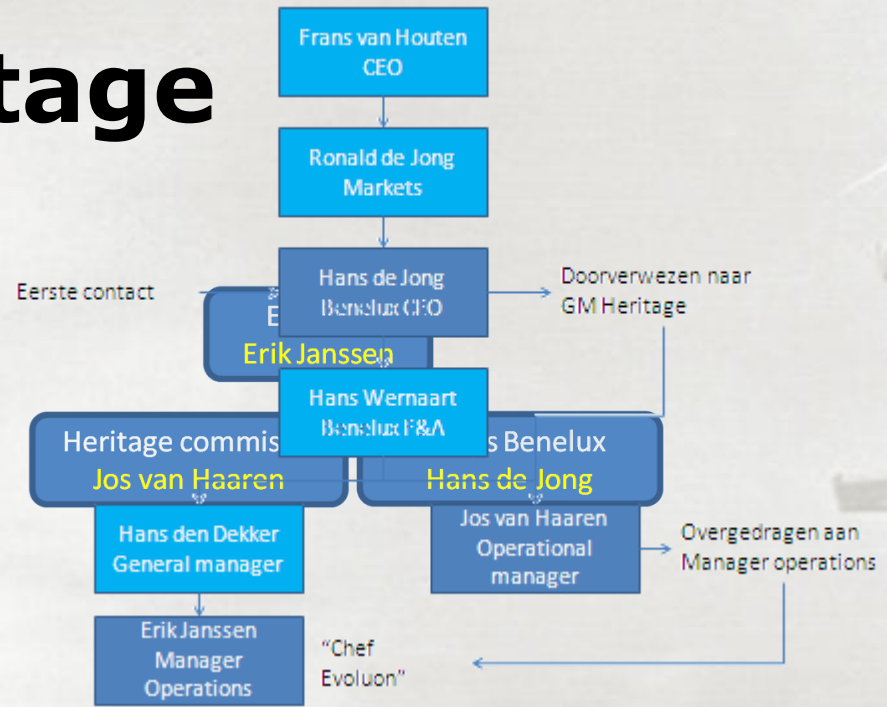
tage

Frans van Houten
CEO

Ronald de Jong
Markets

Eerste contact

Hans de Jong
Benelux CEO

Doorverwezen naar
GM Heritage

E
Erik Janssen

Hans Wernaart
Benelux F&A

Heritage commis
Jos van Haaren

s Benelux
Hans de Jong

Hans den Dekker
General manager

Jos van Haaren
Operational
manager

Overgedragen aan
Manager operations

Erik Janssen
Manager
Operations

"Chef
Evoluon"